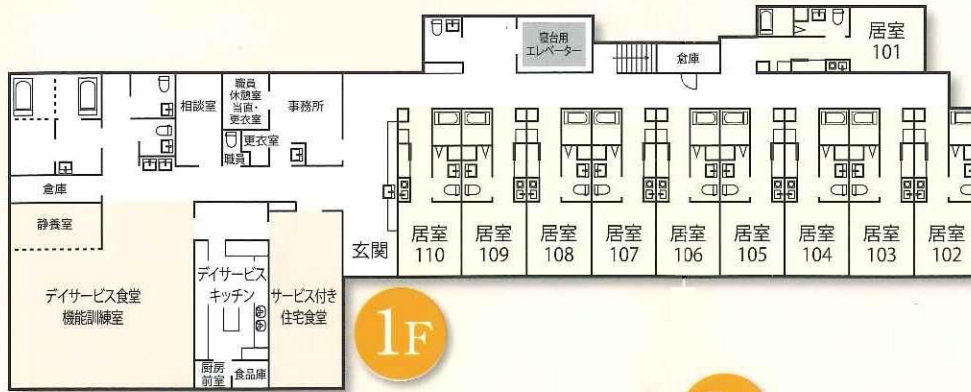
寝台用エレベーター

倉庫

居室 101

相談室

職員休憩室 当直・更衣室

事務所

更衣室 職員

倉庫

静養室

玄関

居室 110

居室 109

居室 108

居室 107

居室 106

居室 105

居室 104

居室 103

居室 102

デイサービス食堂 機能訓練室

デイサービスキッチン

サービス付き住宅食堂

厨房前室

食品庫

1F